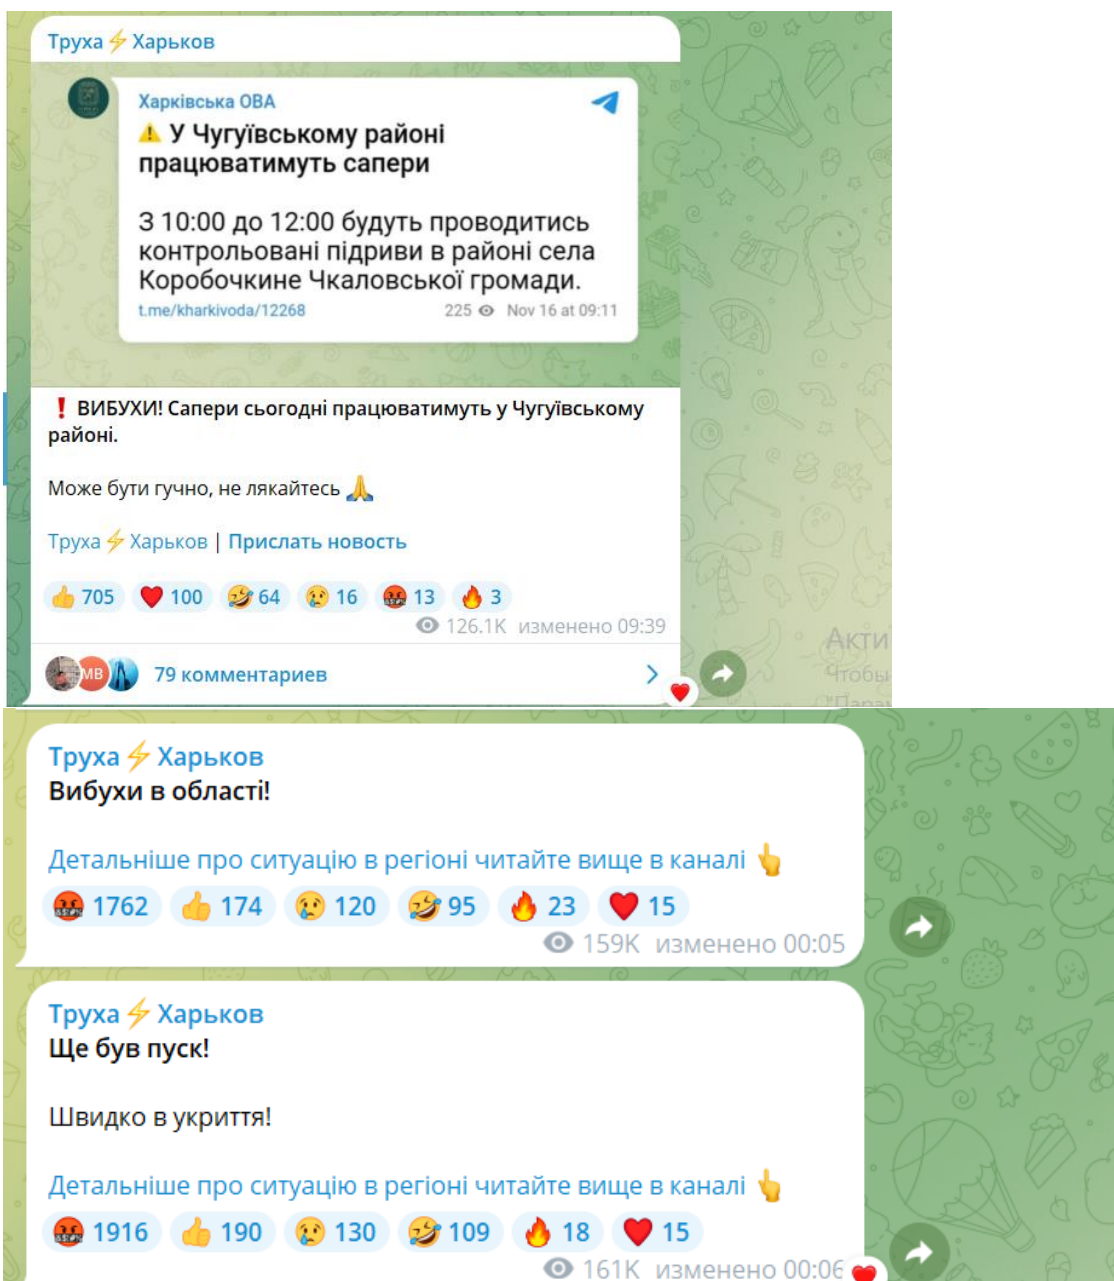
Труха⚡Харьков

Харківська ОВА
⚠️ У Чугуївському районі працюватимуть сапери

З 10:00 до 12:00 будуть проводитись контрольовані підриви в районі села Коробочкине Чкаловської громади.
t.me/kharkivoda/12268
225 Nov 16 at 09:11

❗ ВИБУХИ! Сапери сьогодні працюватимуть у Чугуївському районі.

Може бути гучно, не лякайтесь 🙏

Труха⚡Харьков | Прислать новость

👍 705 ❤️ 100 🤣 64 😢 16 🤬 13 🔥 3
126.1K изменено 09:39

MB 79 комментариев

Акти
Чтобы

Труха⚡Харьков
Вибухи в області!

Детальніше про ситуацію в регіоні читайте вище в каналі 👆
🤬 1762 👍 174 😢 120 🤣 95 🔥 23 ❤️ 15
159K изменено 00:05

Труха⚡Харьков
Ще був пуск!

Швидко в укриття!

Детальніше про ситуацію в регіоні читайте вище в каналі 👆
🤬 1916 👍 190 😢 130 🤣 109 🔥 18 ❤️ 15
161K изменено 00:06